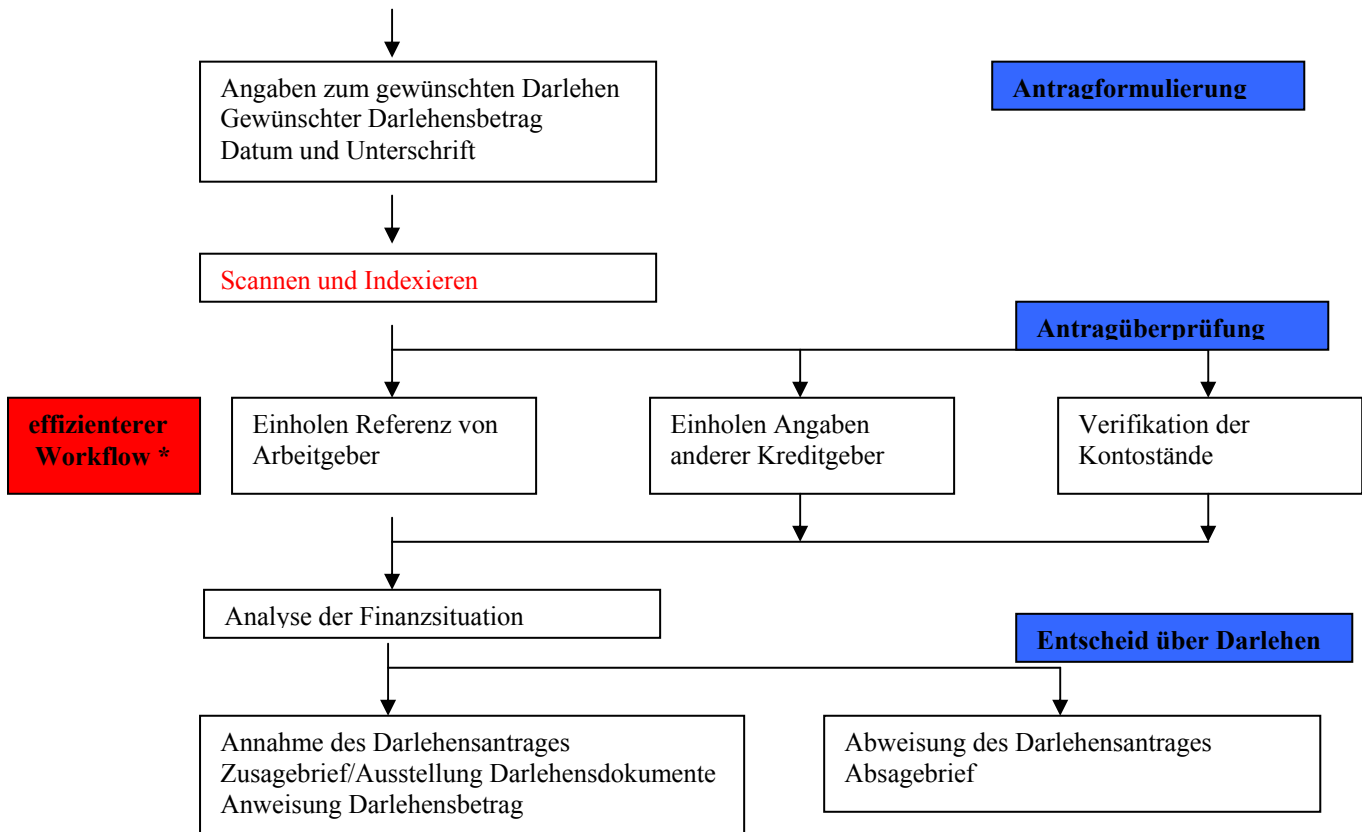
Angaben zum gewünschten Darlehen
Gewünschter Darlehensbetrag
Datum und Unterschrift

Antragformulierung

Scannen und Indexieren

Antragüberprüfung

effizienterer Workflow *

Einholen Referenz von Arbeitgeber

Einholen Angaben anderer Kreditgeber

Verifikation der Kontostände

Analyse der Finanzsituation

Entscheid über Darlehen

Annahme des Darlehensantrages
Zusagebrief/Ausstellung Darlehensdokumente
Anweisung Darlehensbetrag

Abweisung des Darlehensantrages
Absagebrief